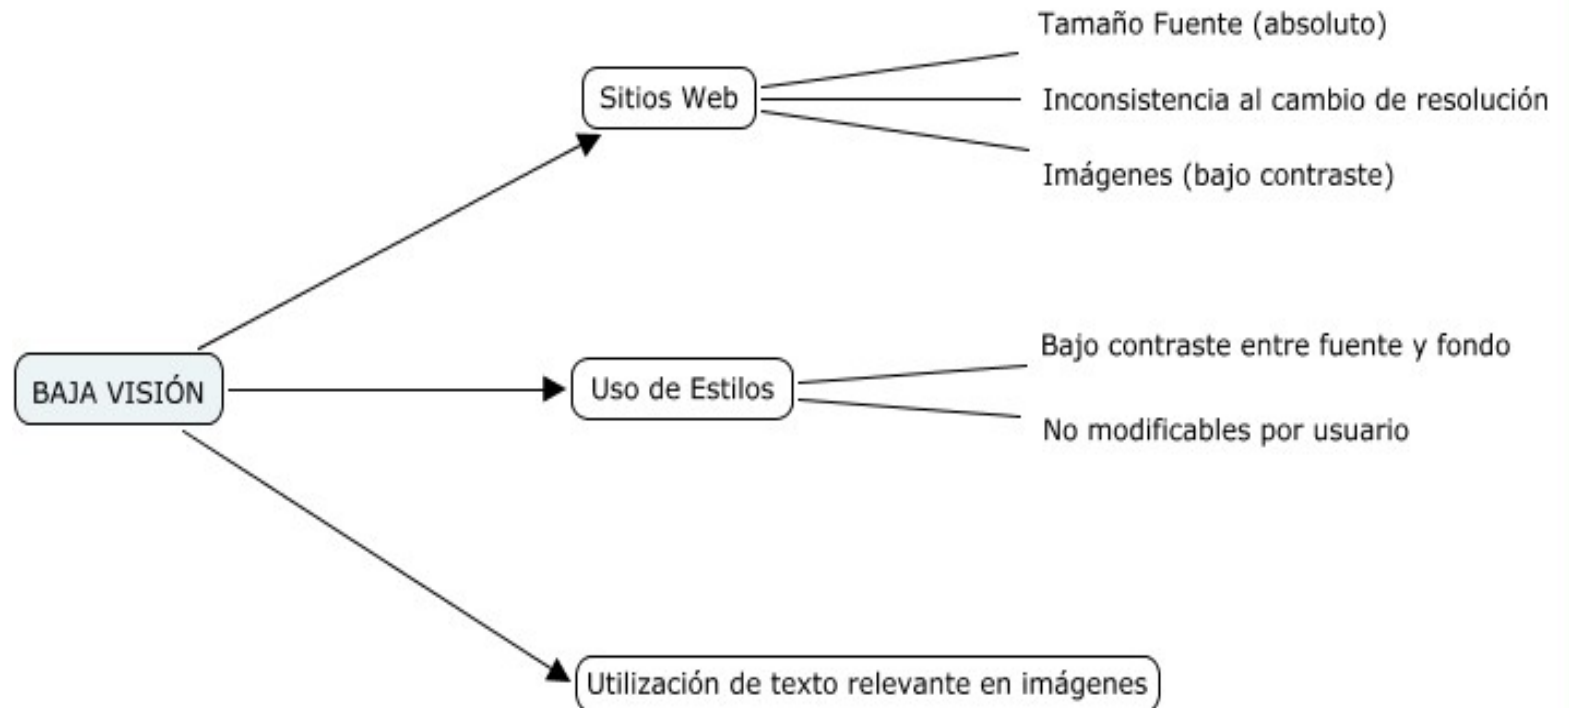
BAJA VISIÓN

Sitios Web

Tamaño Fuente (absoluto)

Inconsistencia al cambio de resolución

Imágenes (bajo contraste)

Uso de Estilos

Bajo contraste entre fuente y fondo

No modificables por usuario

Utilización de texto relevante en imágenes